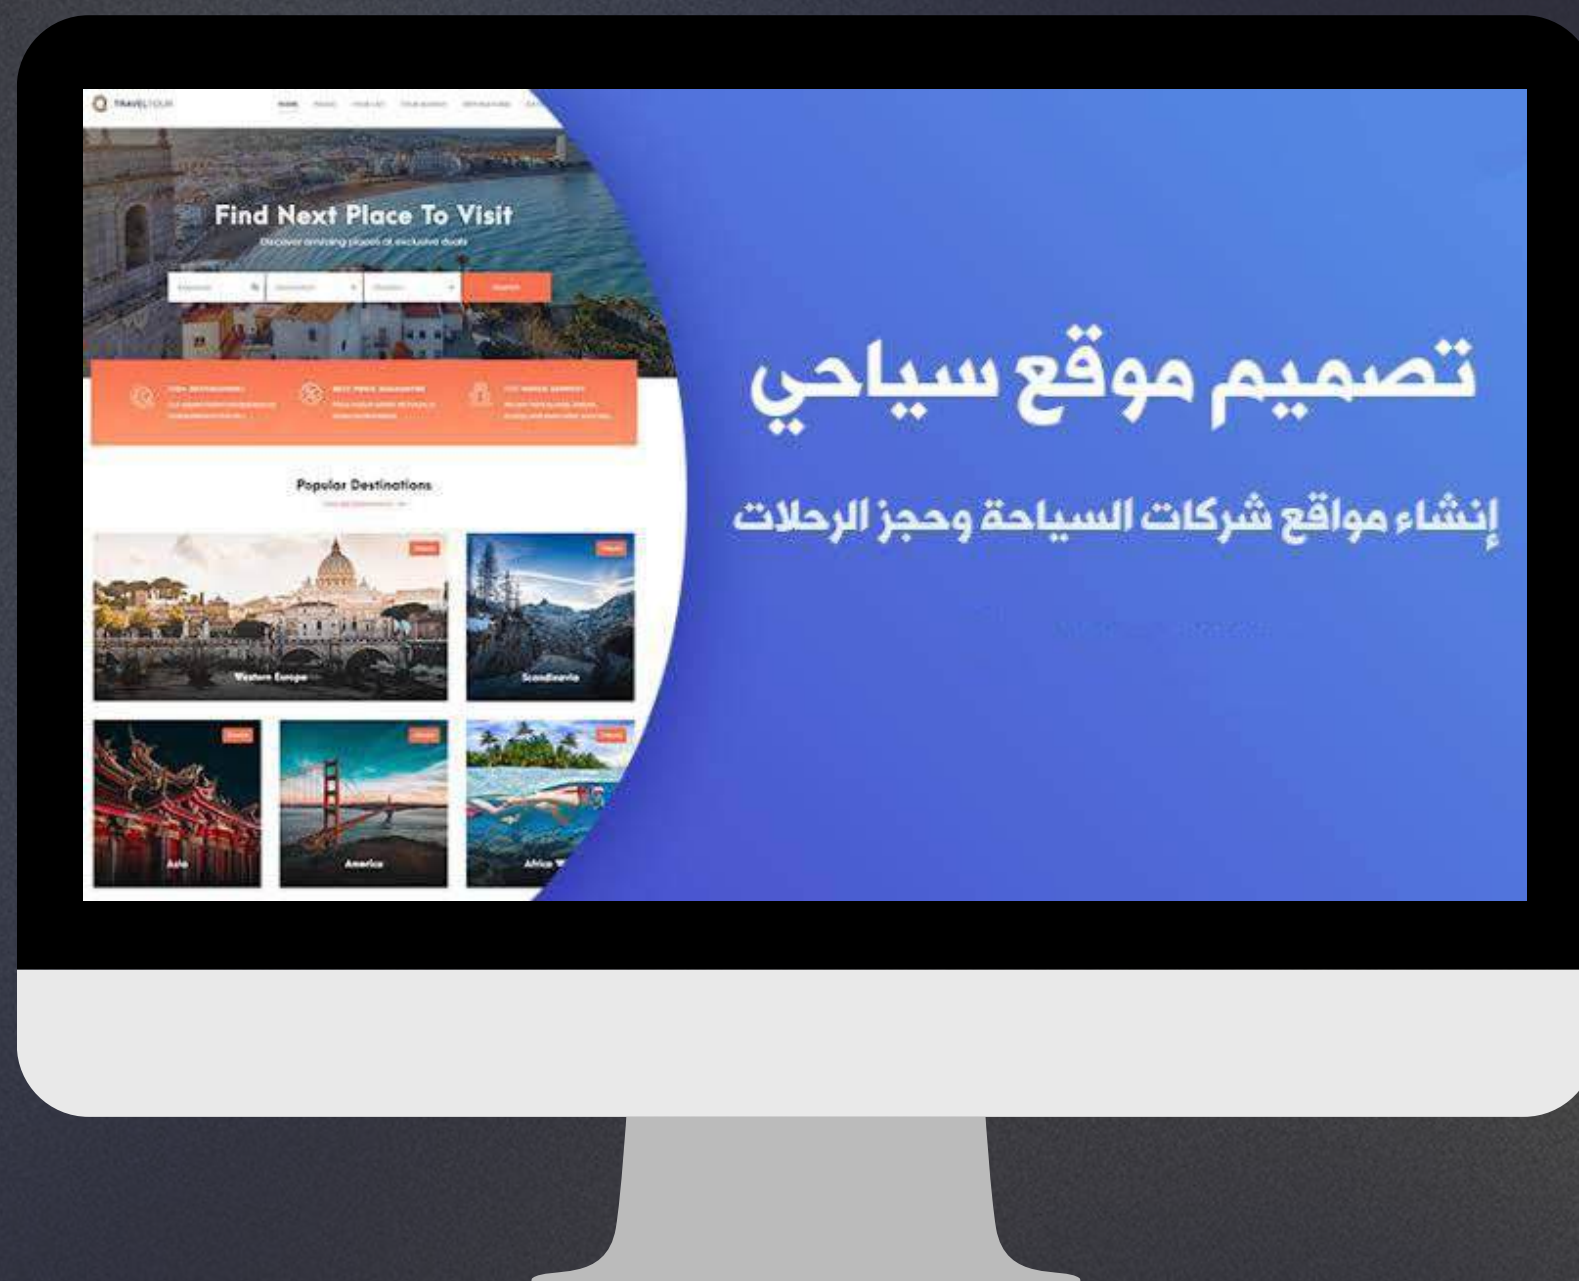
TRAVELTOUR

Find Next Place To Visit

Discover amazing places at exclusive deals

Popular Destinations

Western Europe

Scandinavia

Asia

America

Africa

تصميم موقع سياحي

إنشاء مواقع شركات السياحة وحجز الرحلات